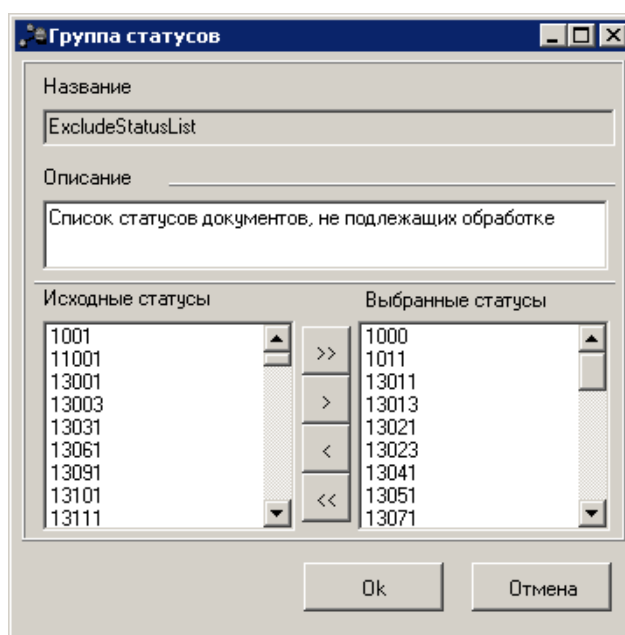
Группа статусов

Название

ExcludeStatusList

Описание

Список статусов документов, не подлежащих обработке

Исходные статусы

1001
11001
13001
13003
13031
13061
13091
13101
13111

>>
>
<
<<

Выбранные статусы

1000
1011
13011
13013
13021
13023
13041
13051
13071

Ok

Отмена